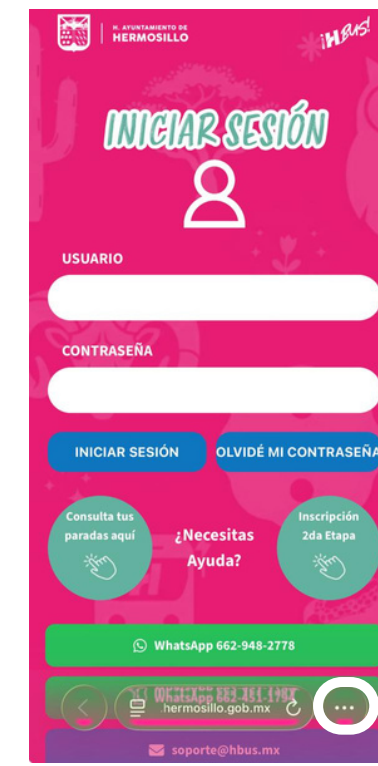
H. AYUNTAMIENTO DE
HERMOSILLO

¡HBus!

INICIAR SESIÓN

USUARIO

CONTRASEÑA

INICIAR SESIÓN

OLVIDÉ MI CONTRASEÑA

Consulta tus paradas aquí

¿Necesitas Ayuda?

Inscripción 2da Etapa

WhatsApp 662-948-2778

WhatsApp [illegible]

hermosillo.gob.mx

soporte@hbus.mx